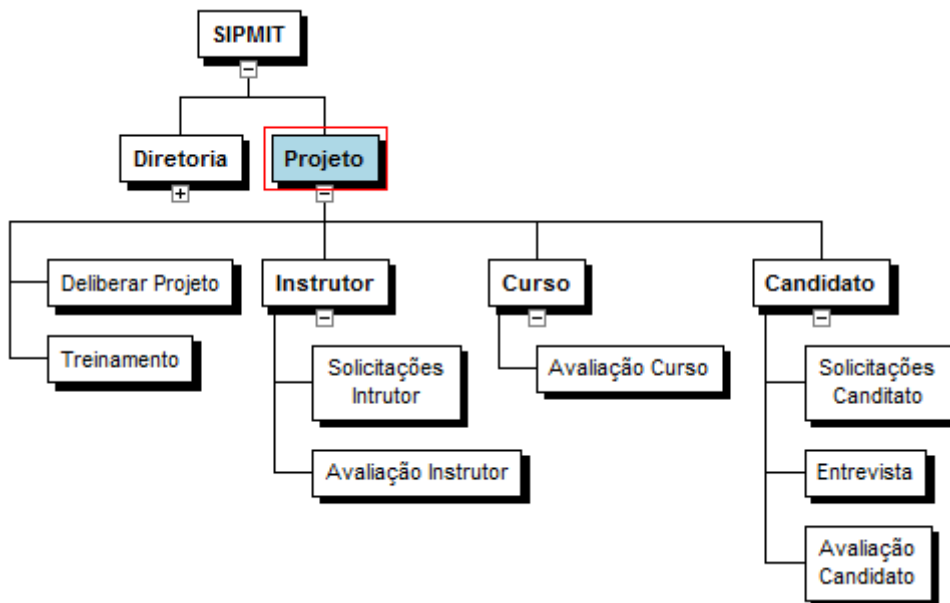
SIPMIT

Diretoria

Projeto

Deliberar Projeto

Treinamento

Instrutor

Solicitações Intrutor

Avaliação Instrutor

Curso

Avaliação Curso

Candidato

Solicitações Canditato

Entrevista

Avaliação Candidato